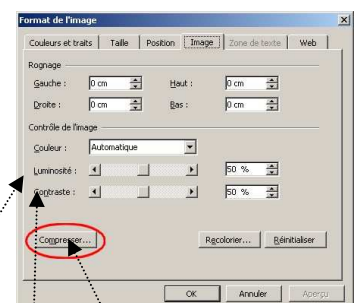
Format de l'image

Couleurs et traits | Taille | Position | Image | Zone de texte | Web

Rognage

Gauche : 0 cm

Haut : 0 cm

Droite : 0 cm

Bas : 0 cm

Contrôle de l'image

Couleur : Automatique

Luminosité : 50 %

Contraste : 50 %

Compresser...

Recolorier...

Réinitialiser

OK

Annuler

Aperçu